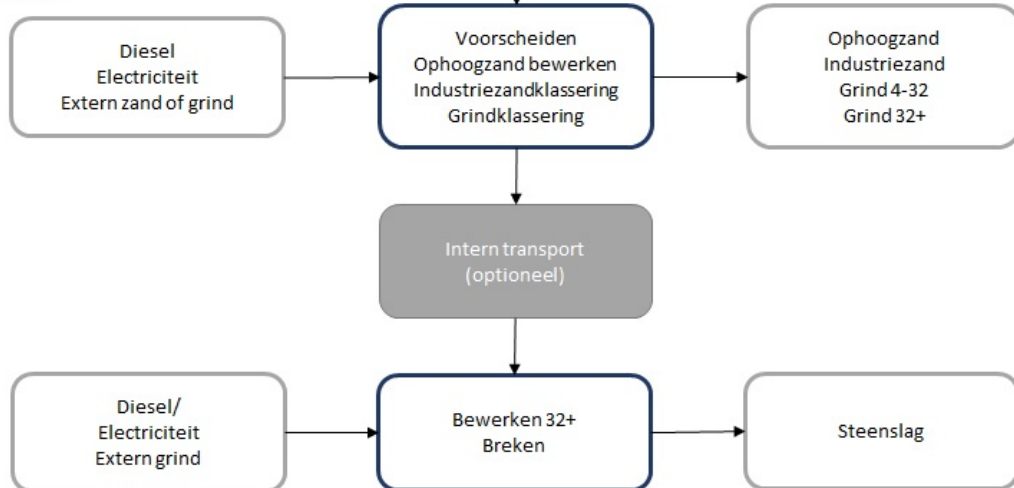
Diesel
Electriciteit
Extern zand of grind

Voorscheiden
Ophoogzand bewerken
Industriezandklassering
Grindklassering

Ophoogzand
Industriezand
Grind 4-32
Grind 32+

Intern transport
(optioneel)

Diesel/
Electriciteit
Extern grind

Bewerken 32+
Breken

Steenslag